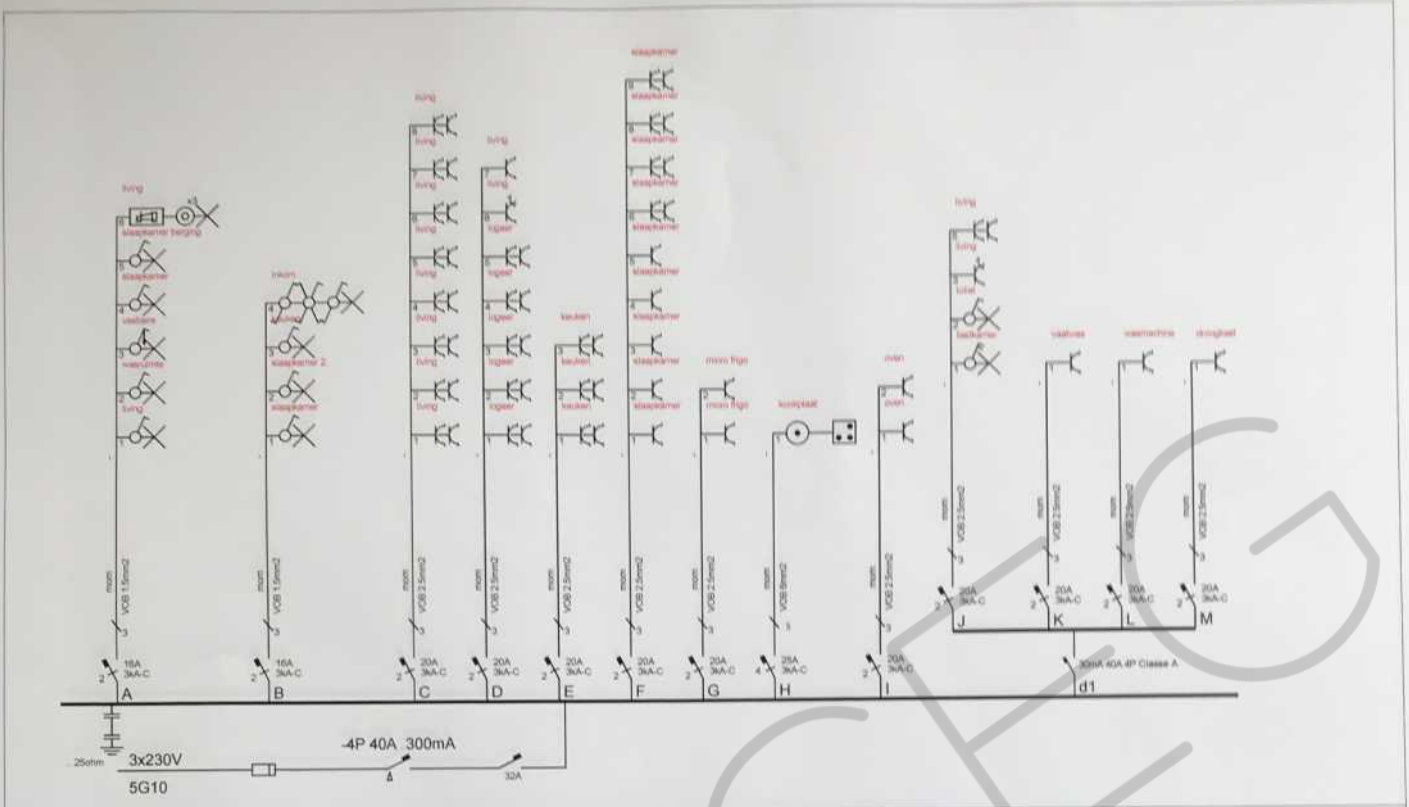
living
slaapkamer berging
slaapkamer
vestiaire
wasruimte
living

inkom
slaapkamer 2
slaapkamer

living
living
living
living
living
living
living

living
logeer
logeer
logeer
logeer
logeer

keuken
keuken
keuken

slaapkamer
slaapkamer
slaapkamer
slaapkamer
slaapkamer
slaapkamer
slaapkamer
slaapkamer

micro frigo
micro frigo

kookplaat

oven
oven

living
living
toilet
badkamer

vaatwas

wasmachine

droogkast

mom
VOB 1.5mm2
3
16A
3kA-C
2
A

mom
VOB 1.5mm2
3
16A
3kA-C
B

mom
VOB 2.5mm2
3
20A
3kA-C
2
C

mom
VOB 2.5mm2
3
20A
3kA-C
2
D

mom
VOB 2.5mm2
3
20A
3kA-C
2
E

mom
VOB 2.5mm2
3
20A
3kA-C
2
F

mom
VOB 2.5mm2
3
20A
3kA-C
2
G

mom
VOB 6mm2
5
25A
3kA-C
4
H

mom
VOB 2.5mm2
3
20A
3kA-C
2
I

mom
VOB 2.5mm2
20A
3kA-C
2
J

mom
VOB 2.5mm2
20A
3kA-C
2
K

mom
VOB 2.5mm2
20A
3kA-C
2
L

mom
VOB 2.5mm2
20A
3kA-C
2
M

30mA 40A 4P Classe A
d1

25ohm
3x230V
5G10
-4P 40A 300mA
32A